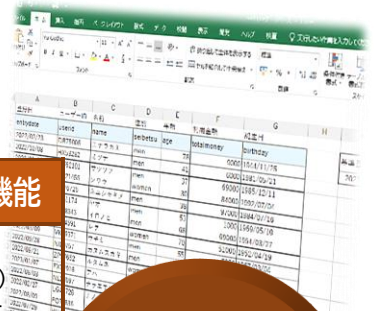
ファイル ホーム 挿入 ページレイアウト 数式 データ 校閲 表示 開発 ヘルプ 検索 実行したい作業を入力してください

Yu Gothic 11 A A

B I U

フォント

折り返して全体を表示する 標準

セルを結合して中央揃え

条件付き書式

A B C D E F G H

出会日 ユーザー名 性別 年齢 礼用金額 誕生日

entrydate userid name seibetsu age totalmoney birthday

2021/02/03 ナツミ men 6000 1974/11/26

2022/03/04 コウジ men 39 5000 1985/05/21

2022/04/05 サクラ men 31 69000 1985/12/11

2022/05/06 ユウト women 38 84000 1992/07/09

2022/06/07 ハルカ men 27 97000 1984/07/16

2022/06/08 イツキ men 56 1000 1969/05/19

2022/06/09 カイ women 58 45000 1984/08/07

2022/07/10 ユカ 39 83000 1992/04/29

2022/07/11 アラタ men

2022/08/12

機能

集計